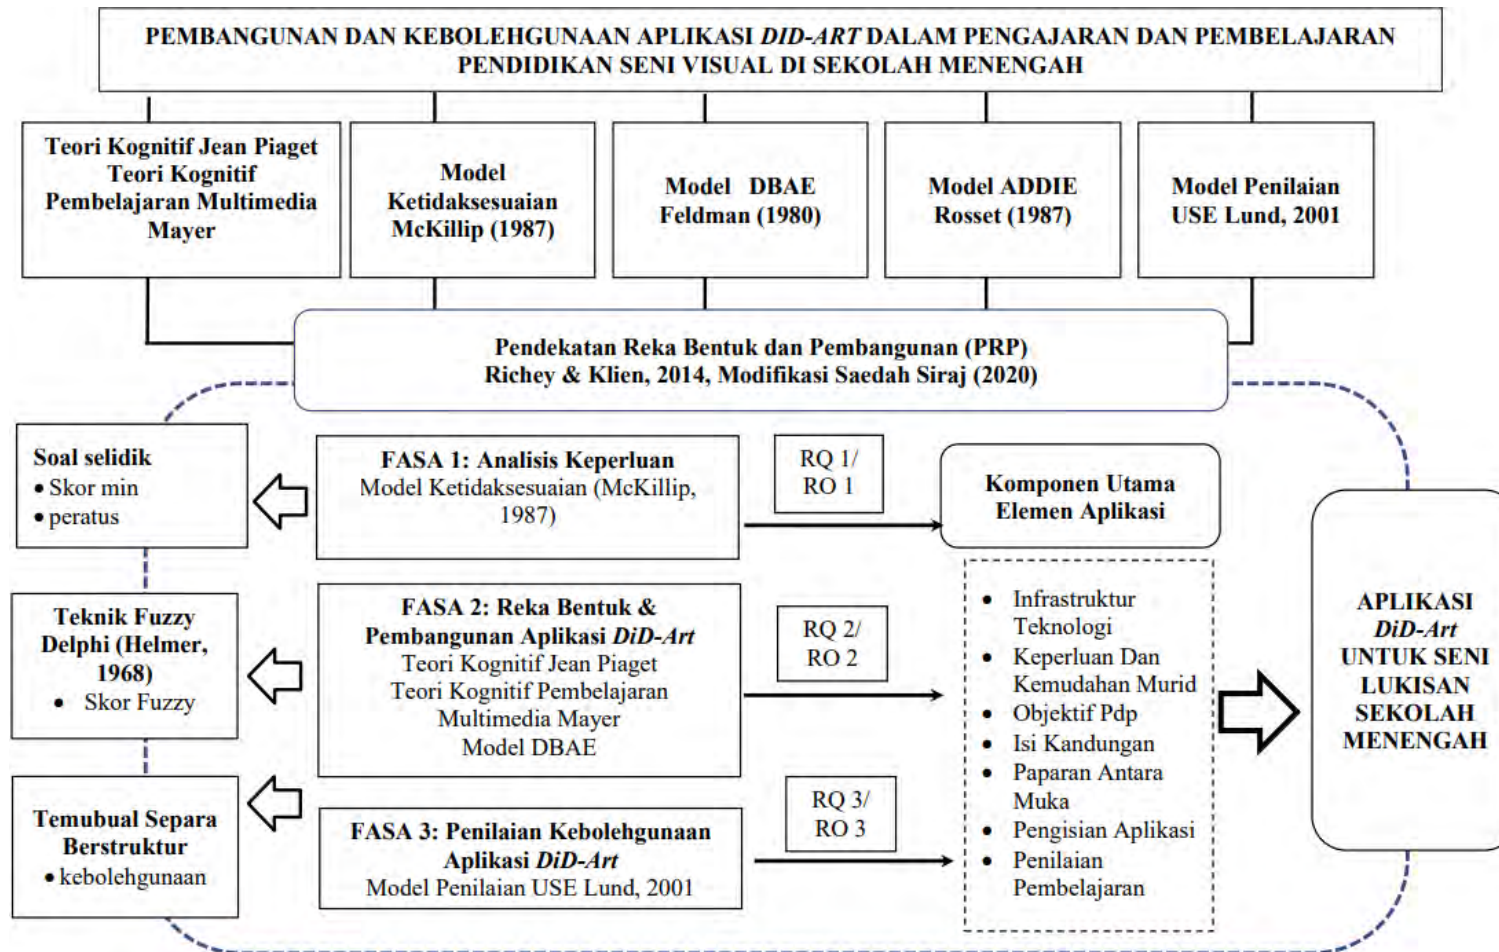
PEMBANGUNAN DAN KEBOLEHGUNAAN APLIKASI *DID-ART* DALAM PENGAJARAN DAN PEMBELAJARAN PENDIDIKAN SENI VISUAL DI SEKOLAH MENENGAH

Teori Kognitif Jean Piaget
Teori Kognitif Pembelajaran Multimedia Mayer

Model Ketidaksesuaian McKillip (1987)

Model DBAE Feldman (1980)

Model ADDIE Rosset (1987)

Model Penilaian USE Lund, 2001

Pendekatan Reka Bentuk dan Pembangunan (PRP)
Richey & Klien, 2014, Modifikasi Saedah Siraj (2020)

Soal selidik
• Skor min
• peratus

FASA 1: Analisis Keperluan
Model Ketidaksesuaian (McKillip, 1987)

RQ 1/ RO 1

Komponen Utama Elemen Aplikasi

Teknik Fuzzy Delphi (Helmer, 1968)
• Skor Fuzzy

FASA 2: Reka Bentuk & Pembangunan Aplikasi *DiD-Art*
Teori Kognitif Jean Piaget
Teori Kognitif Pembelajaran Multimedia Mayer
Model DBAE

RQ 2/ RO 2

• Infrastruktur Teknologi
• Keperluan Dan Kemudahan Murid
• Objektif Pdp
• Isi Kandungan
• Paparan Antara Muka
• Pengisian Aplikasi
• Penilaian Pembelajaran

APLIKASI *DiD-Art* UNTUK SENI LUKISAN SEKOLAH MENENGAH

Temubual Separa Berstruktur
• kebolehgunaan

FASA 3: Penilaian Kebolehgunaan Aplikasi *DiD-Art*
Model Penilaian USE Lund, 2001

RQ 3/ RO 3